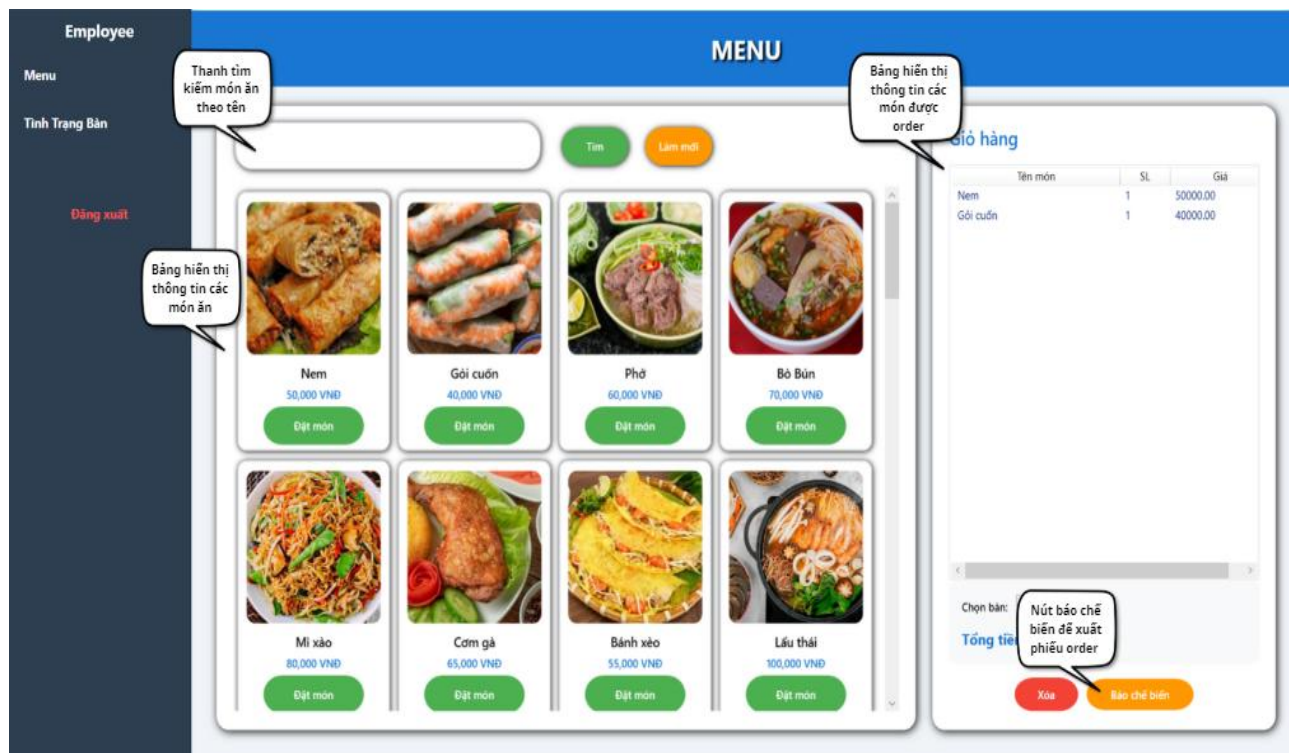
Employee

Menu

Tình Trạng Bàn

Đăng xuất

MENU

Thanh tìm kiếm món ăn theo tên

Tìm

Làm mới

Bảng hiển thị thông tin các món được order

Giỏ hàng

| Tên món | SL | Giá |
|---|---|---|
| Nem | 1 | 50000.00 |
| Gỏi cuốn | 1 | 40000.00 |

Bảng hiển thị thông tin các món ăn

Nem
50,000 VNĐ
Đặt món

Gỏi cuốn
40,000 VNĐ
Đặt món

Phở
60,000 VNĐ
Đặt món

Bò Bún
70,000 VNĐ
Đặt món

Mì xào
80,000 VNĐ
Đặt món

Cơm gà
65,000 VNĐ
Đặt món

Bánh xèo
55,000 VNĐ
Đặt món

Lẩu thái
100,000 VNĐ
Đặt món

Chọn bàn:

Tổng tiề

Nút báo chế biến để xuất phiếu order

Xóa

Báo chế biến